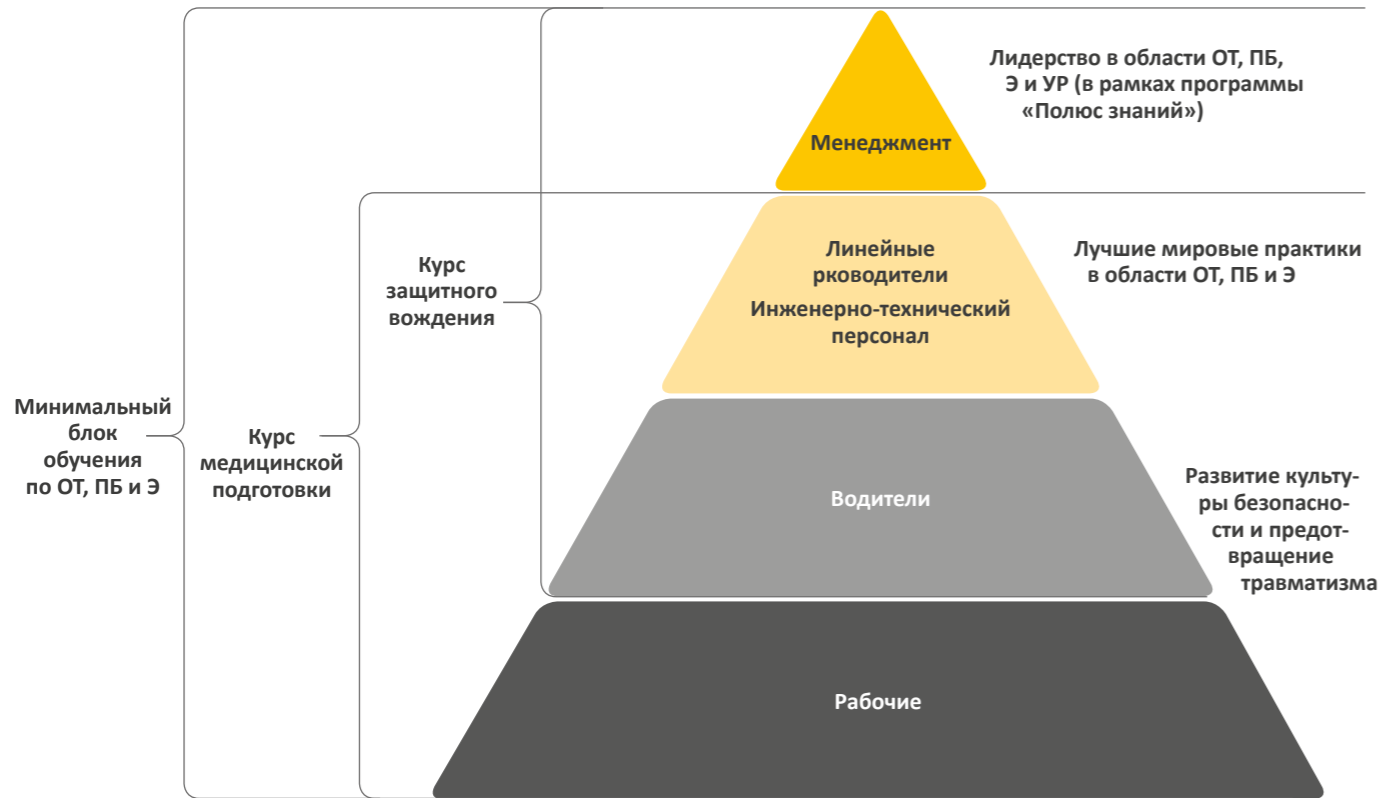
Минимальный блок обучения по ОТ, ПБ и Э

Курс медицинской подготовки

Курс защитного вождения

Менеджмент

Лидерство в области ОТ, ПБ, Э и УР (в рамках программы «Полюс знаний»)

Линейные рководители

Инженерно-технический персонал

Лучшие мировые практики в области ОТ, ПБ и Э

Водители

Развитие культуры безопасности и предотвращение травматизма

Рабочие